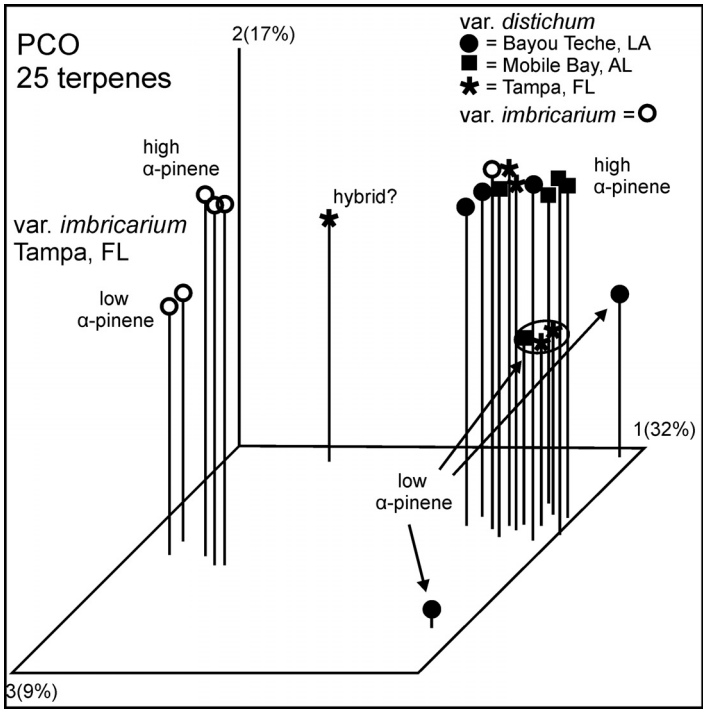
PCO
25 terpenes

2(17%)

var. *distichum*
● = Bayou Teche, LA
■ = Mobile Bay, AL
✱ = Tampa, FL
var. *imbricarium* = ○

high α-pinene

var. *imbricarium*
Tampa, FL

low α-pinene

hybrid?

high α-pinene

1(32%)

low α-pinene

3(9%)